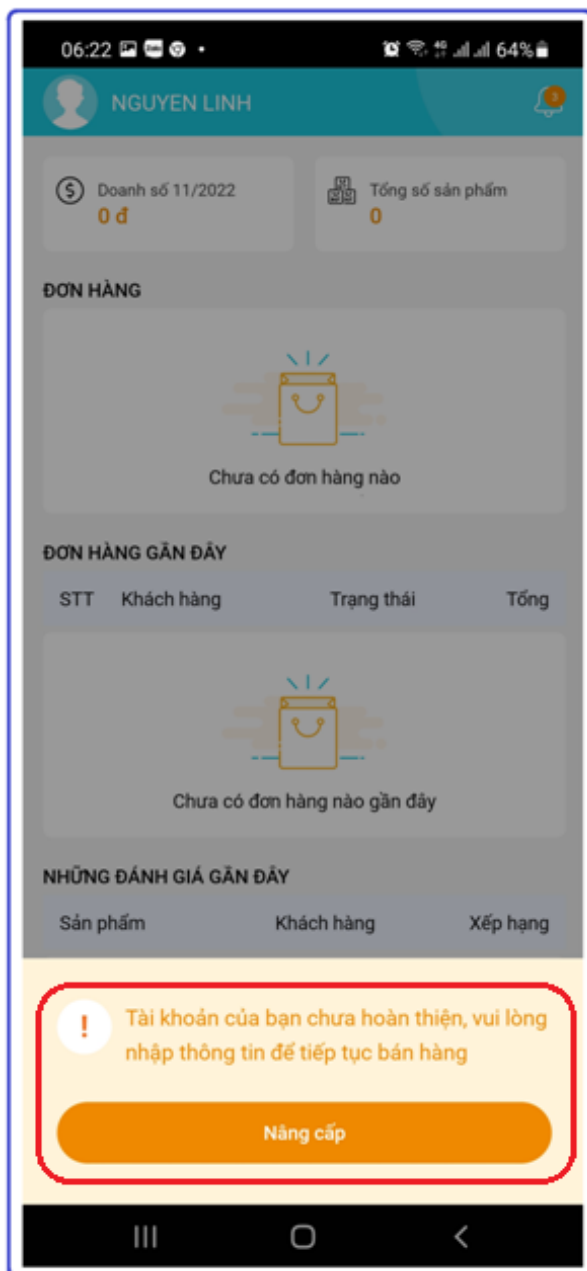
06:22 64%

NGUYEN LINH

3

Doanh số 11/2022
0 đ

Tổng số sản phẩm
0

ĐƠN HÀNG

Chưa có đơn hàng nào

ĐƠN HÀNG GẦN ĐÂY

| STT | Khách hàng | Trạng thái | Tổng |
|---|---|---|---|

Chưa có đơn hàng nào gần đây

NHỮNG ĐÁNH GIÁ GẦN ĐÂY

| Sản phẩm | Khách hàng | Xếp hạng |
|---|---|---|

!

Tài khoản của bạn chưa hoàn thiện, vui lòng nhập thông tin để tiếp tục bán hàng

Nâng cấp